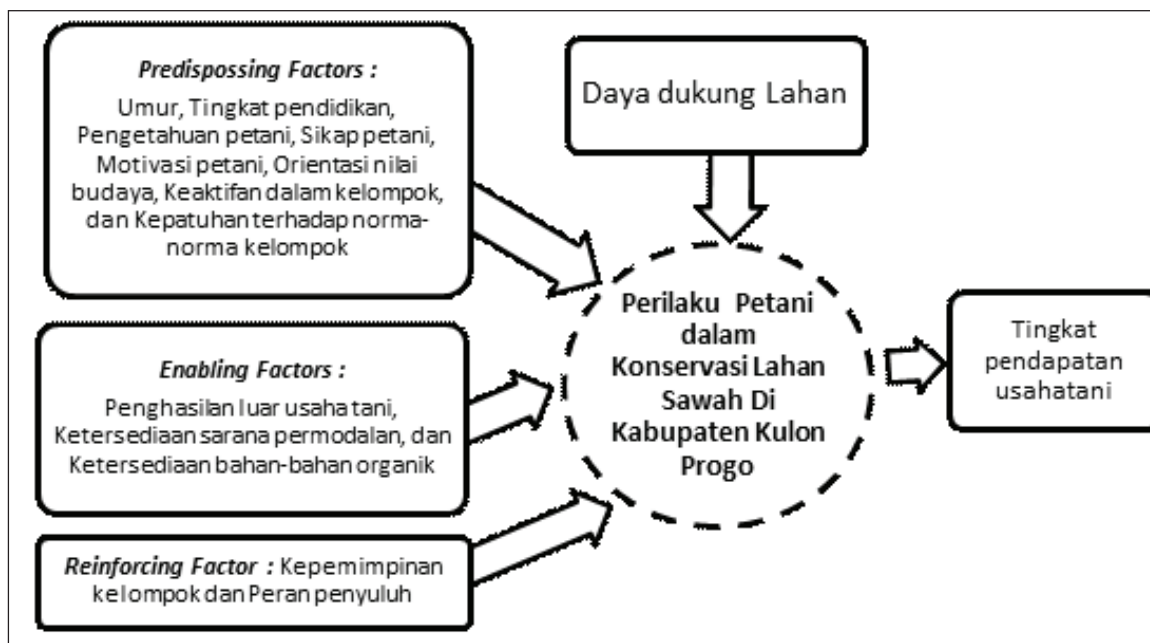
*Predisposing Factors :*

Umur, Tingkat pendidikan, Pengetahuan petani, Sikap petani, Motivasi petani, Orientasi nilai budaya, Keaktifan dalam kelompok, dan Kepatuhan terhadap norma-norma kelompok

Daya dukung Lahan

*Enabling Factors :*

Penghasilan luar usaha tani, Ketersediaan sarana permodalan, dan Ketersediaan bahan-bahan organik

**Perilaku Petani dalam Konservasi Lahan Sawah Di Kabupaten Kulon Progo**

Tingkat pendapatan usahatani

*Reinforcing Factor :* Kepemimpinan kelompok dan Peran penyuluh